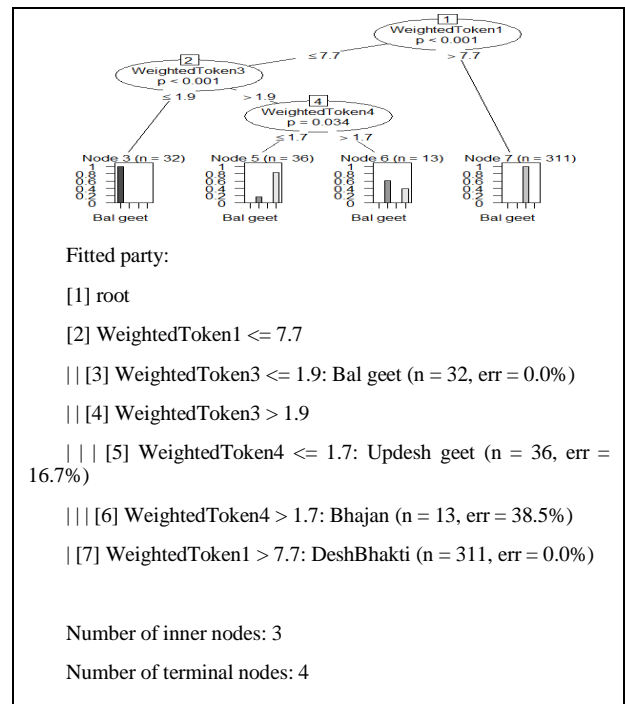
1
WeightedToken1
p < 0.001

≤ 7.7
> 7.7

2
WeightedToken3
p < 0.001

≤ 1.9
> 1.9

4
WeightedToken4
p = 0.034

≤ 1.7
> 1.7

Node 3 (n = 32)
1
0.8
0.6
0.4
0.2
0
Bal geet

Node 5 (n = 36)
1
0.8
0.6
0.4
0.2
0
Bal geet

Node 6 (n = 13)
1
0.8
0.6
0.4
0.2
0
Bal geet

Node 7 (n = 311)
1
0.8
0.6
0.4
0.2
0
Bal geet

Fitted party:

[1] root

[2] WeightedToken1 <= 7.7

| | [3] WeightedToken3 <= 1.9: Bal geet (n = 32, err = 0.0%)

| | [4] WeightedToken3 > 1.9

| | | [5] WeightedToken4 <= 1.7: Updesh geet (n = 36, err = 16.7%)

| | | [6] WeightedToken4 > 1.7: Bhajan (n = 13, err = 38.5%)

| [7] WeightedToken1 > 7.7: DeshBhakti (n = 311, err = 0.0%)

Number of inner nodes: 3

Number of terminal nodes: 4